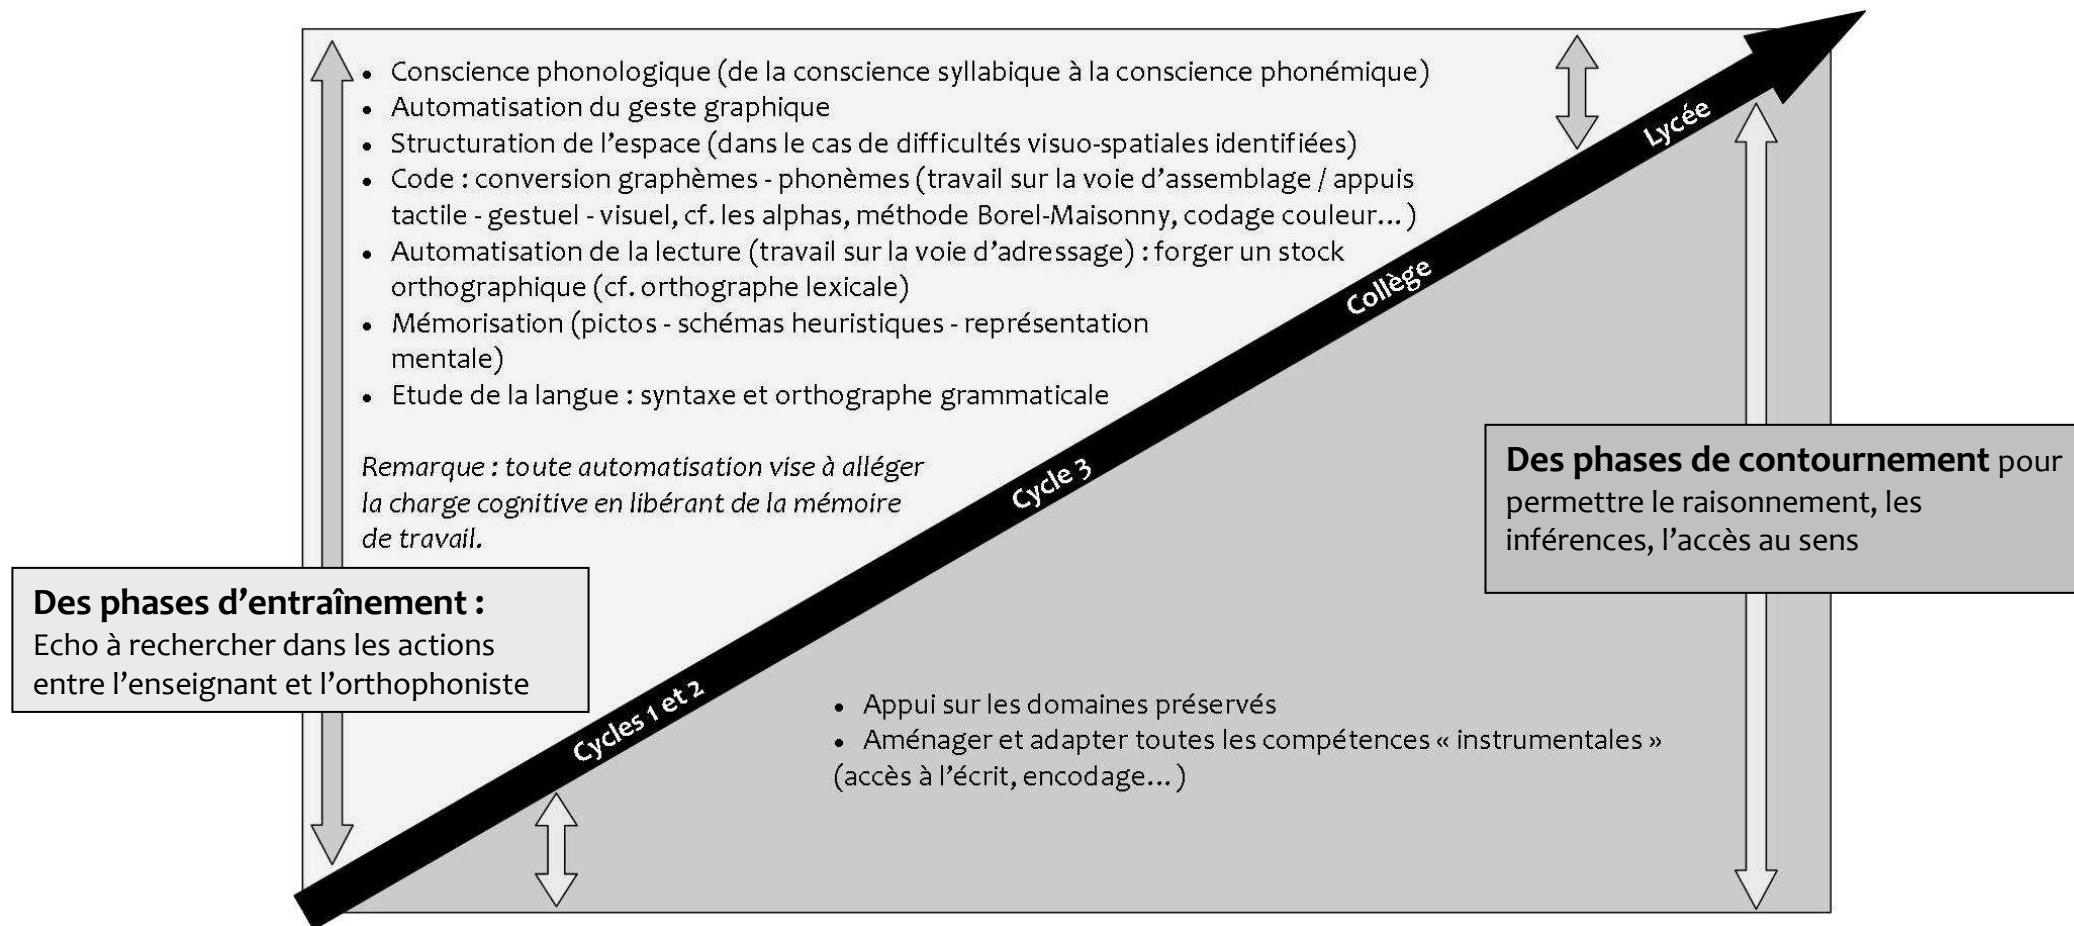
- Conscience phonologique (de la conscience syllabique à la conscience phonémique)
- Automatisation du geste graphique
- Structuration de l'espace (dans le cas de difficultés visuo-spatiales identifiées)
- Code : conversion graphèmes - phonèmes (travail sur la voie d'assemblage / appuis tactile - gestuel - visuel, cf. les alphas, méthode Borel-Maisonny, codage couleur… )
- Automatisation de la lecture (travail sur la voie d'adressage) : forger un stock orthographique (cf. orthographe lexicale)
- Mémorisation (pictos - schémas heuristiques - représentation mentale)
- Etude de la langue : syntaxe et orthographe grammaticale

Remarque : toute automatisation vise à alléger la charge cognitive en libérant de la mémoire de travail.

Lycée

Collège

Cycle 3

Cycles 1 et 2

Des phases de contournement pour permettre le raisonnement, les inférences, l'accès au sens

Des phases d'entraînement :
Echo à rechercher dans les actions entre l'enseignant et l'orthophoniste

- Appui sur les domaines préservés
- Aménager et adapter toutes les compétences « instrumentales » (accès à l'écrit, encodage… )